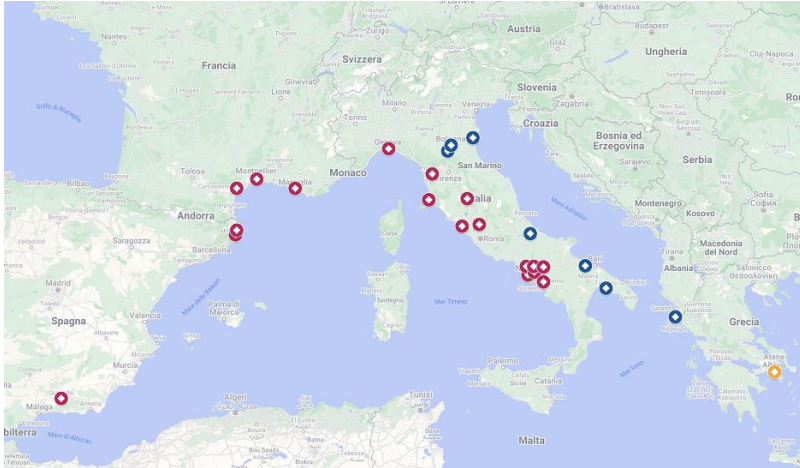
Austria
Bratislava
Budapest
Ungheria
Cluj-Napoca
Nantes
Francia
Svizzera
Slovenia
Zagabria
Ginevra
Lione
Milano
Venezia
Croazia
Golfo di Biscaglia
Bosnia ed Erzegovina
Torino
Genova
Bologna
Bordeaux
Montpellier
San Marino
Serbia
Monaco
Tolosa
Marsiglia
Firenze
Italia
Bilbao
Andorra
Montenegro
Kosovo
Pescara
Mare Adriatico
Saragozza
Roma
Corse
Barcellona
Macedonia del Nord
Bari
Tirana
Albania
Salonicco
Mare delle Baleari
Napoli
Sardegna
Mar Tirreno
Palma di Maiorca
Spagna
Valencia
Grecia
Mar Ionio
Atene
Catania
Tunisi
Algeri
Malaga
Mare di Alborán
Malta
ilterra